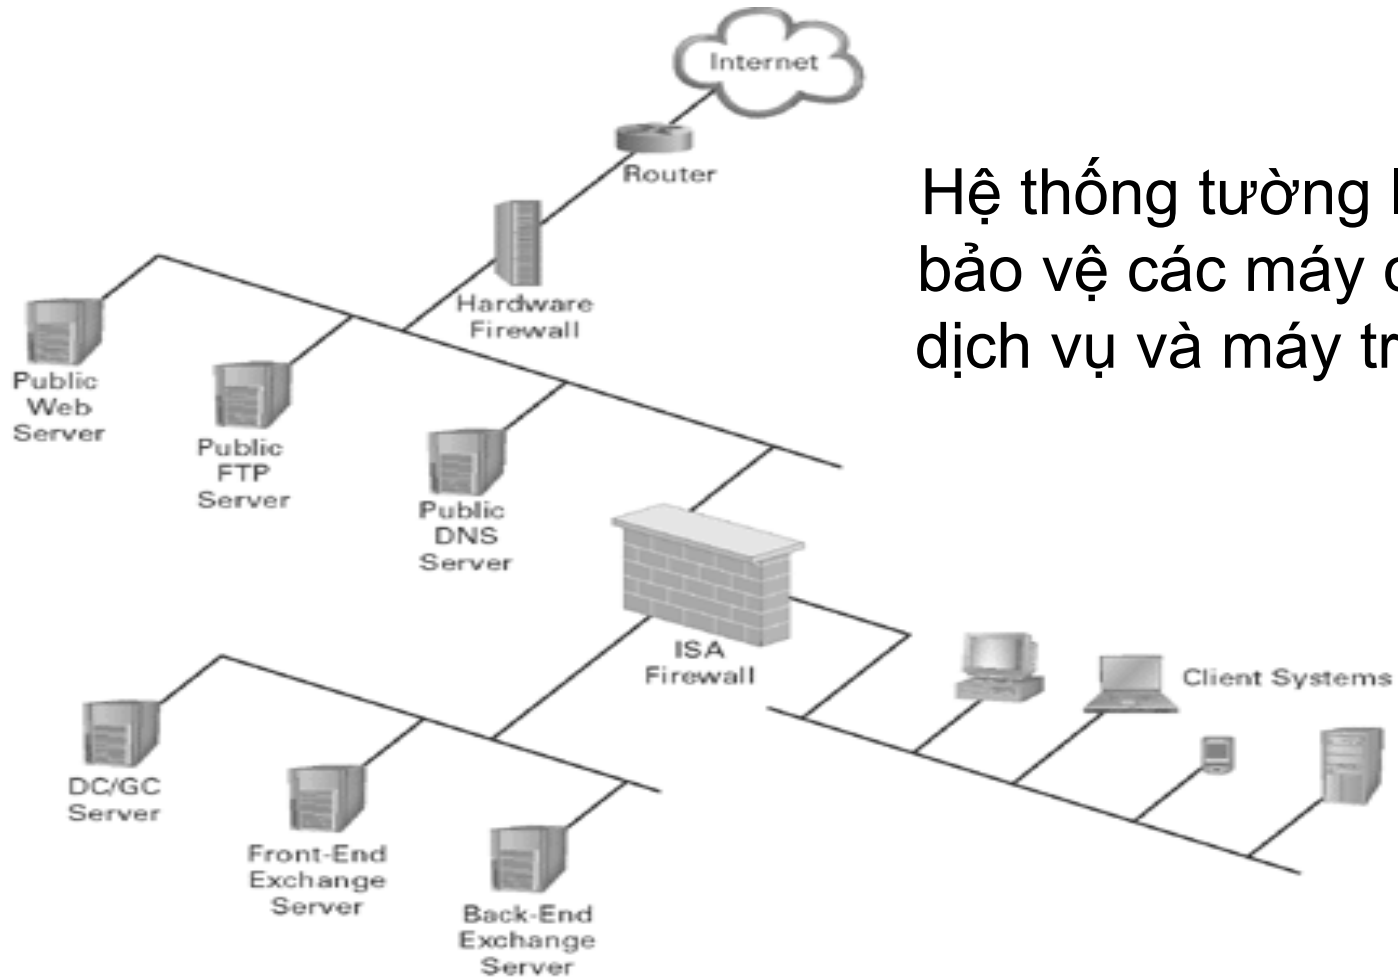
Internet

Router

Hệ thống tường l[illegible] bảo vệ các máy c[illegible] dịch vụ và máy tr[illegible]

Hardware Firewall

Public Web Server

Public FTP Server

Public DNS Server

ISA Firewall

Client Systems

DC/GC Server

Front-End Exchange Server

Back-End Exchange Server